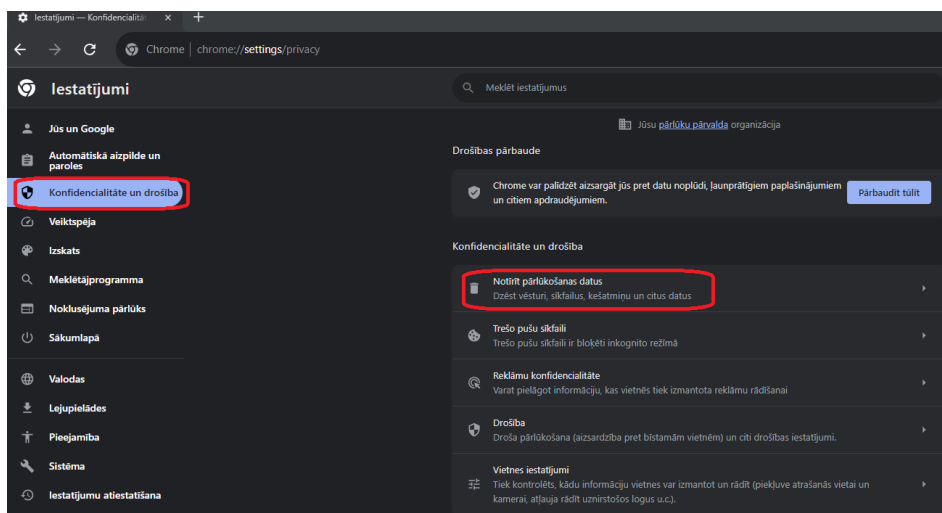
Iestatījumi — Konfidencialitā

Chrome | chrome://settings/privacy

Iestatījumi

Meklēt iestatījumus

Jūs un Google
Automātiskā aizpilde un paroles
Konfidencialitāte un drošība
Veiktspēja
Izskats
Meklētājprogramma
Noklusējuma pārlūks
Sākumlapā
Valodas
Lejupielādes
Pieejamība
Sistēma
Iestatījumu atiestatīšana

Jūsu pārlūku pārvalda organizācija

Drošības pārbaude

Chrome var palīdzēt aizsargāt jūs pret datu noplūdi, ļaunprātīgiem paplašinājumiem un citiem apdraudējumiem.

Pārbaudīt tūlīt

Konfidencialitāte un drošība

Notīrīt pārlūkošanas datus
Dzēst vēsturi, sīkfailus, kešatmiņu un citus datus

Trešo pušu sīkfaili
Trešo pušu sīkfaili ir bloķēti inkognito režīmā

Reklāmu konfidencialitāte
Varat pielāgot informāciju, kas vietnēs tiek izmantota reklāmu rādīšanai

Drošība
Droša pārlūkošana (aizsardzība pret bīstamām vietnēm) un citi drošības iestatījumi.

Vietnes iestatījumi
Tiek kontrolēts, kādu informāciju vietnes var izmantot un rādīt (piekļuve atrašanās vietai un kamerai, atļauja rādīt uznirstošos logus u.c.).